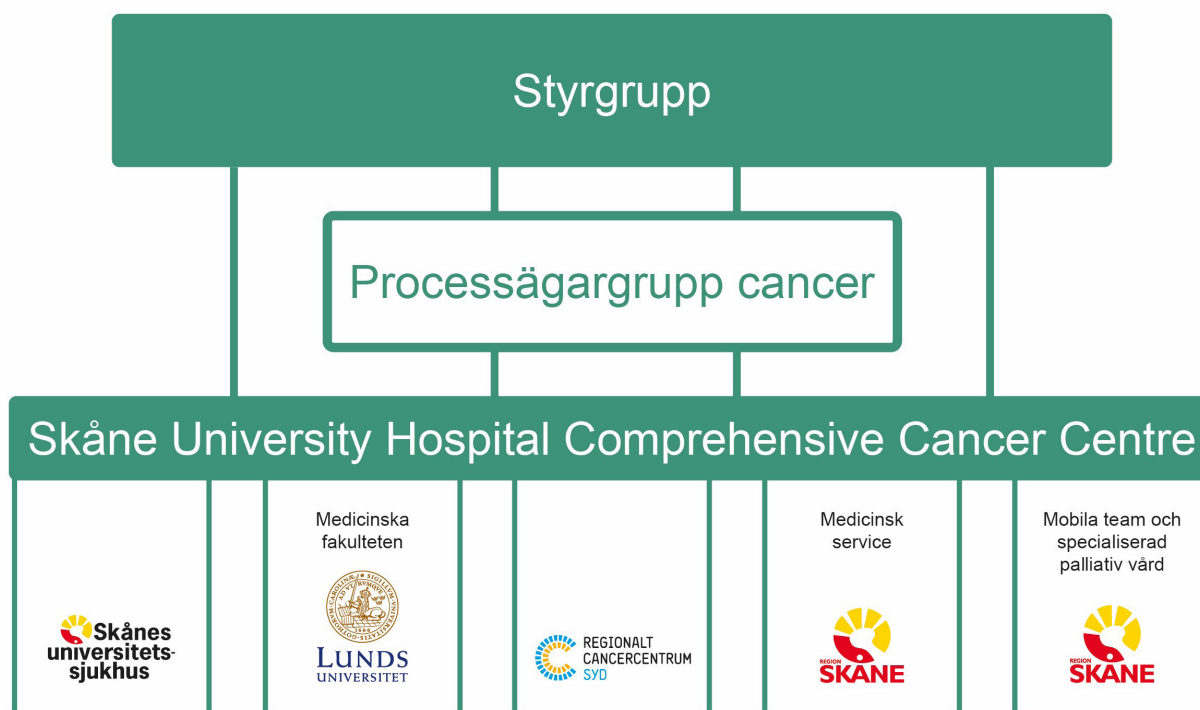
Styrgrupp

Processägargrupp cancer

Skåne University Hospital Comprehensive Cancer Centre

Skånes universitetssjukhus

Medicinska fakulteten

LUNDS UNIVERSITET

REGIONALT CANCERCENTRUM SYD

Medicinsk service

REGION SKÅNE

Mobila team och specialiserad palliativ vård

REGION SKÅNE